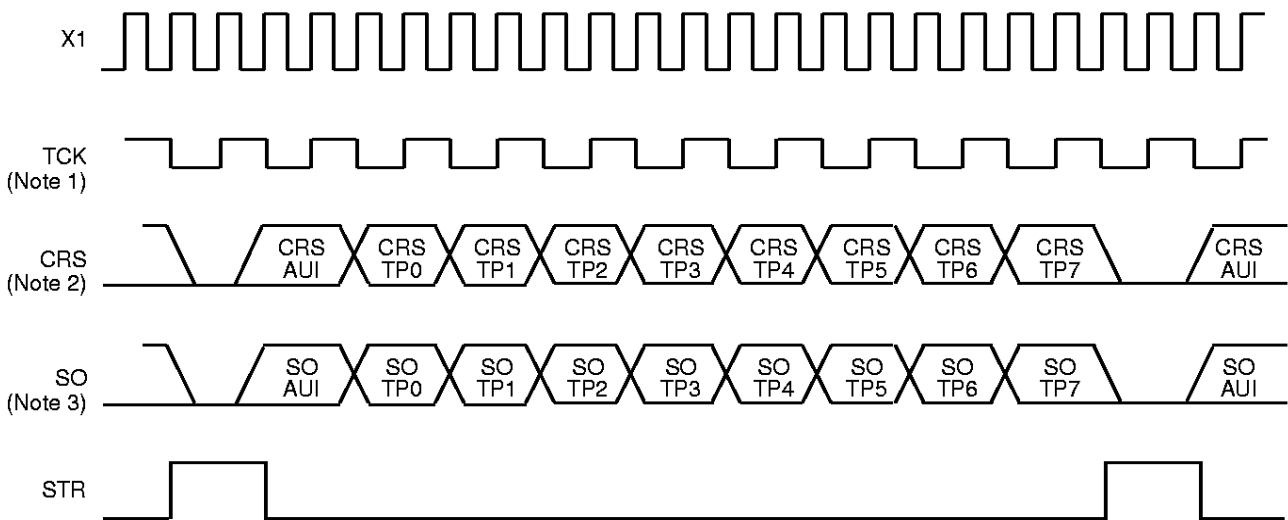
X1

TCK
(Note 1)

CRS
(Note 2)

CRS AUI
CRS TP0
CRS TP1
CRS TP2
CRS TP3
CRS TP4
CRS TP5
CRS TP6
CRS TP7
CRS AUI

SO
(Note 3)

SO AUI
SO TP0
SO TP1
SO TP2
SO TP3
SO TP4
SO TP5
SO TP6
SO TP7
SO AUI

STR